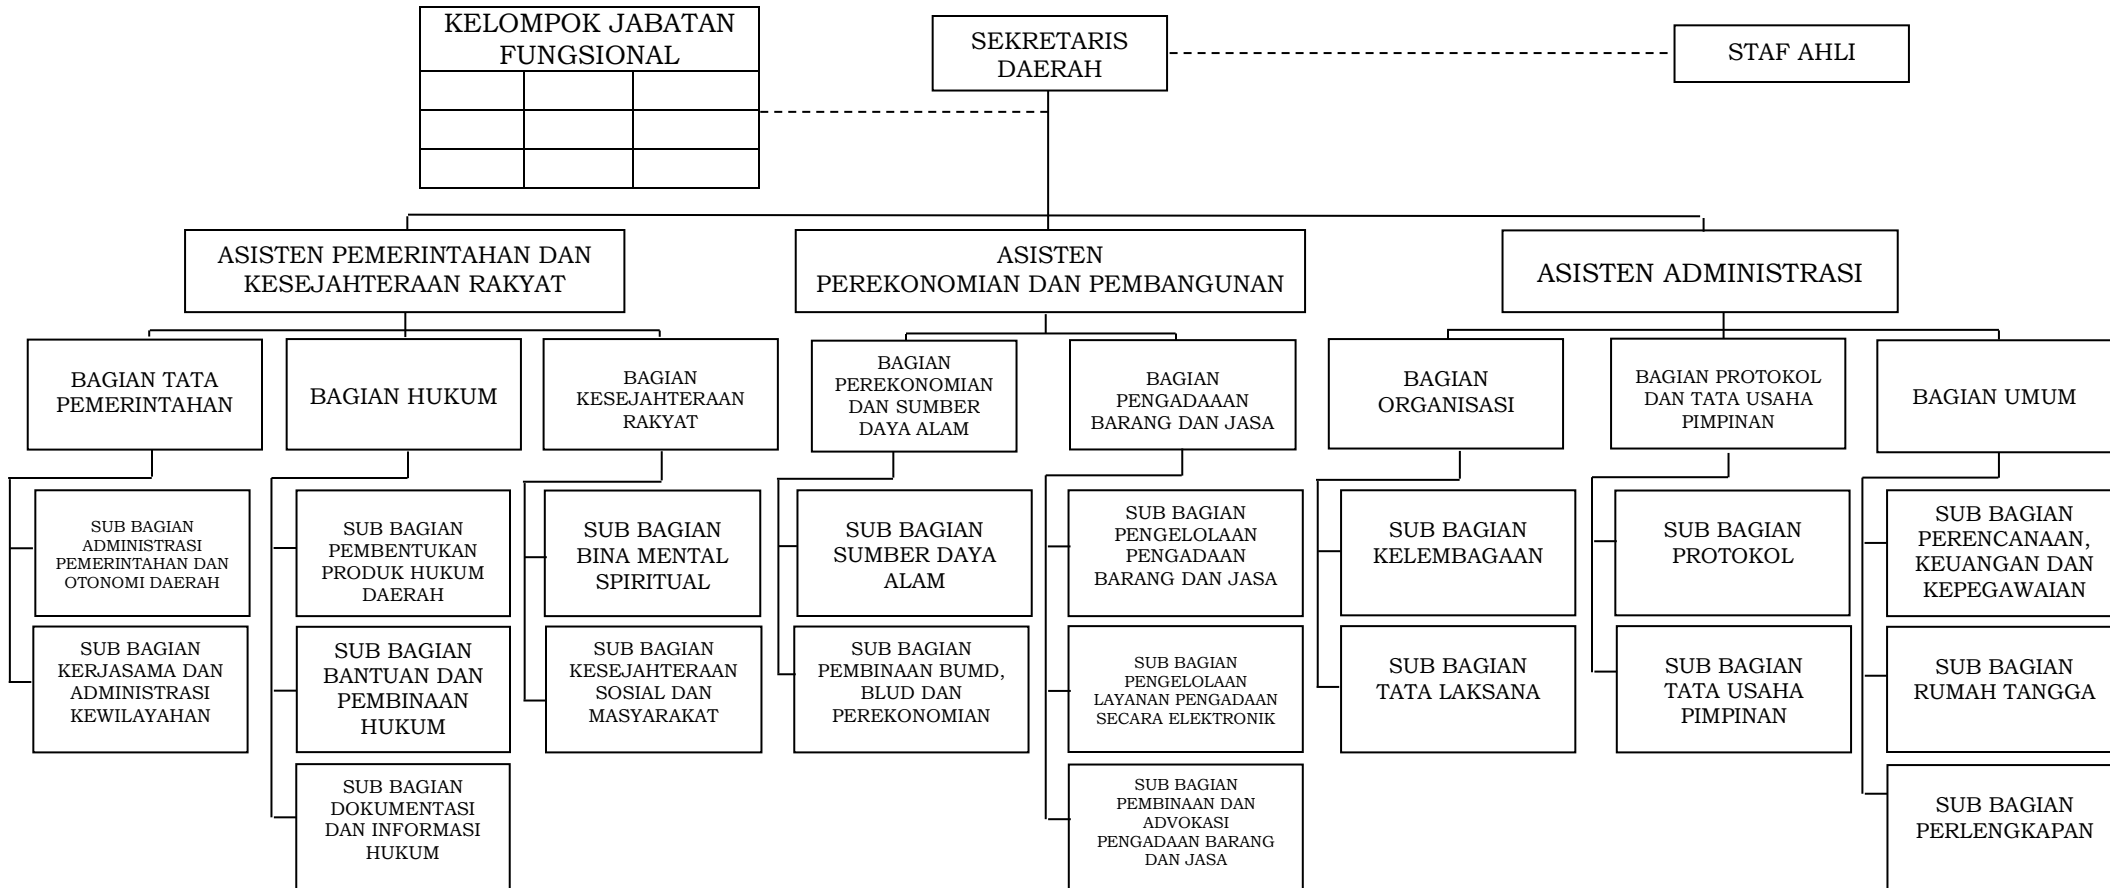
KELOMPOK JABATAN FUNGSIONAL

SEKRETARIS DAERAH

STAF AHLI

ASISTEN PEMERINTAHAN DAN KESEJAHTERAAN RAKYAT

ASISTEN PEREKONOMIAN DAN PEMBANGUNAN

ASISTEN ADMINISTRASI

BAGIAN TATA PEMERINTAHAN

SUB BAGIAN ADMINISTRASI PEMERINTAHAN DAN OTONOMI DAERAH

SUB BAGIAN KERJASAMA DAN ADMINISTRASI KEWILAYAHAN

BAGIAN HUKUM

SUB BAGIAN PEMBENTUKAN PRODUK HUKUM DAERAH

SUB BAGIAN BANTUAN DAN PEMBINAAN HUKUM

SUB BAGIAN DOKUMENTASI DAN INFORMASI HUKUM

BAGIAN KESEJAHTERAAN RAKYAT

SUB BAGIAN BINA MENTAL SPIRITUAL

SUB BAGIAN KESEJAHTERAAN SOSIAL DAN MASYARAKAT

BAGIAN PEREKONOMIAN DAN SUMBER DAYA ALAM

SUB BAGIAN SUMBER DAYA ALAM

SUB BAGIAN PEMBINAAN BUMD, BLUD DAN PEREKONOMIAN

BAGIAN PENGADAAAN BARANG DAN JASA

SUB BAGIAN PENGELOLAAN PENGADAAN BARANG DAN JASA

SUB BAGIAN PENGELOLAAN LAYANAN PENGADAAN SECARA ELEKTRONIK

SUB BAGIAN PEMBINAAN DAN ADVOKASI PENGADAAN BARANG DAN JASA

BAGIAN ORGANISASI

SUB BAGIAN KELEMBAGAAN

SUB BAGIAN TATA LAKSANA

BAGIAN PROTOKOL DAN TATA USAHA PIMPINAN

SUB BAGIAN PROTOKOL

SUB BAGIAN TATA USAHA PIMPINAN

BAGIAN UMUM

SUB BAGIAN PERENCANAAN, KEUANGAN DAN KEPEGAWAIAN

SUB BAGIAN RUMAH TANGGA

SUB BAGIAN PERLENGKAPAN